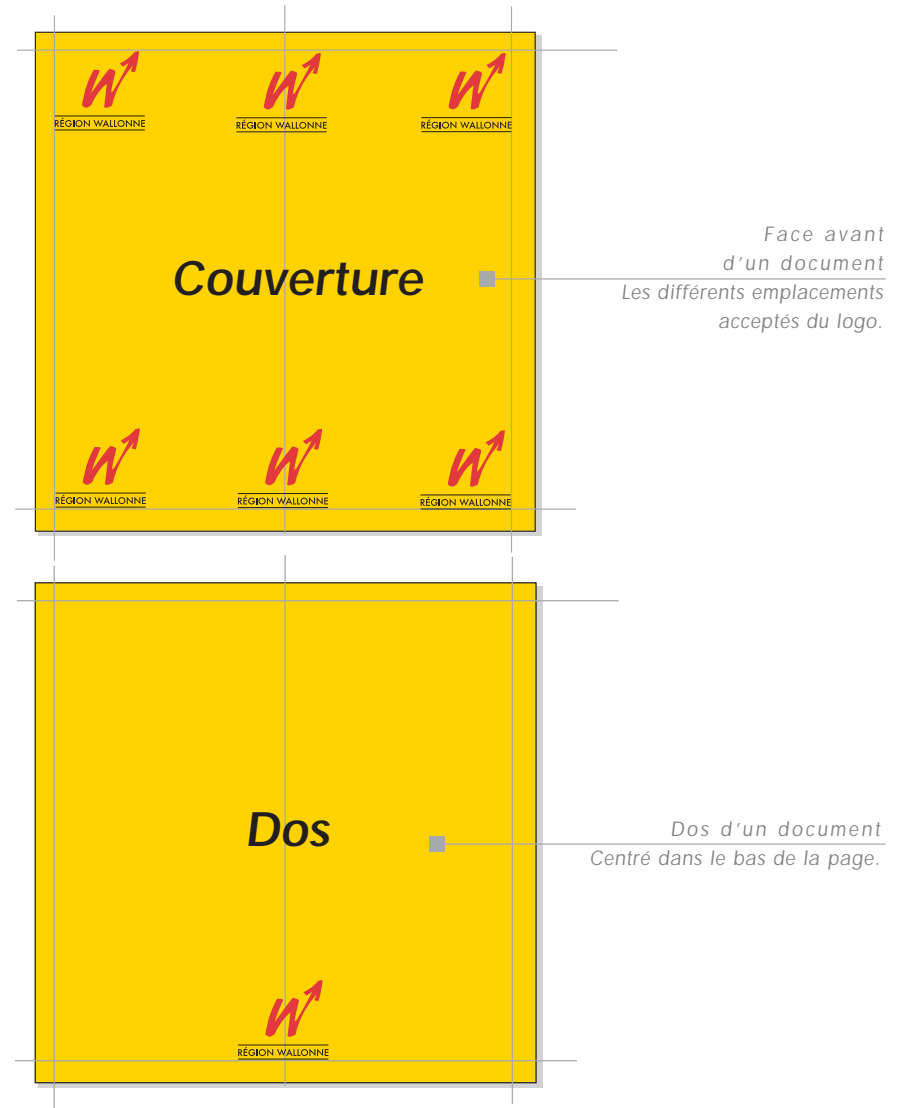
RÉGION WALLONNE

RÉGION WALLONNE

RÉGION WALLONNE

Couverture

Face avant
d’un document
Les différents emplacements
acceptés du logo.

RÉGION WALLONNE

RÉGION WALLONNE

RÉGION WALLONNE

Dos

Dos d’un document
Centré dans le bas de la page.

RÉGION WALLONNE